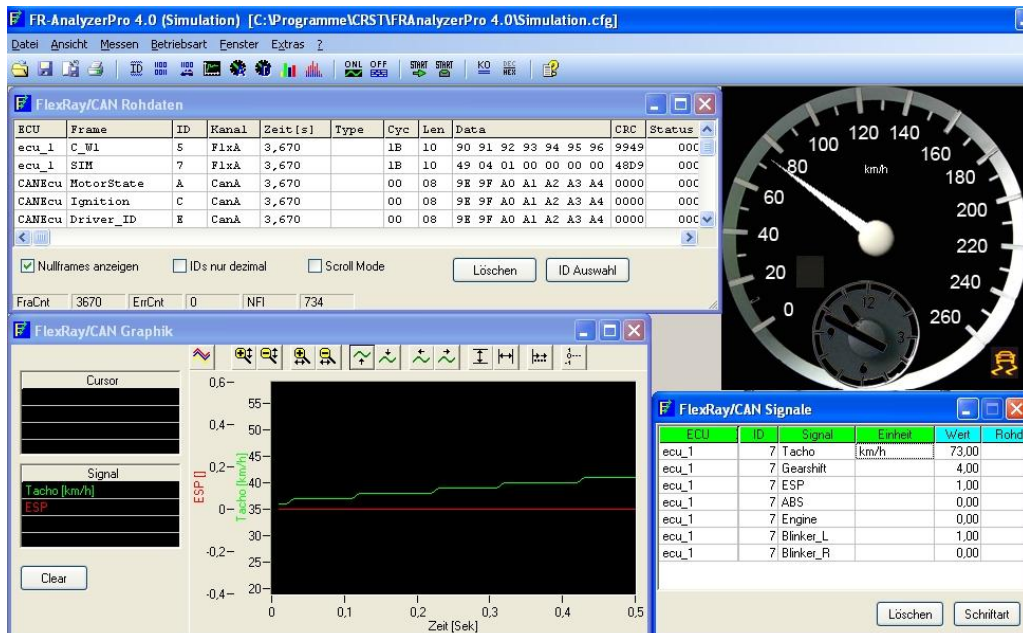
FR-AnalyzerPro 4.0 (Simulation) [C:\Programme\CRST\FRAnalyzerPro 4.0\Simulation.cfg]

Datei Ansicht Messen Betriebsart Fenster Extras ?

FlexRay/CAN Rohdaten

| ECU | Frame | ID | Kanal | Zeit[s] | Type | Cyc | Len | Data | CRC | Status |
|---|---|---|---|---|---|---|---|---|---|---|
| ecu_1 | C_W1 | 5 | FlxA | 3,670 | | 1B | 10 | 90 91 92 93 94 95 96 | 9949 | 00C |
| ecu_1 | SIM | 7 | FlxA | 3,670 | | 1B | 10 | 49 04 01 00 00 00 00 | 48D9 | 00C |
| CANEcu | MotorState | A | CanA | 3,670 | | 00 | 08 | 9E 9F A0 A1 A2 A3 A4 | 0000 | 00C |
| CANEcu | Ignition | C | CanA | 3,670 | | 00 | 08 | 9E 9F A0 A1 A2 A3 A4 | 0000 | 00C |
| CANEcu | Driver_ID | E | CanA | 3,670 | | 00 | 08 | 9E 9F A0 A1 A2 A3 A4 | 0000 | 00C |

Nullframes anzeigen IDs nur dezimal Scroll Mode Löschen ID Auswahl

FraCnt 3670 ErrCnt 0 NFI 734

FlexRay/CAN Graphik

Cursor

Signal
Tacho [km/h]
ESP

Clear

0,6 0,4 0,2 0 -0,2 -0,4
55 50 45 40 35 30 25 20
ESP [] Tacho [km/h]
0 0,1 0,2 0,3 0,4 0,5
Zeit [Sek]

100 120 140 160 80 180 60 200 40 220 20 240 0 260 km/h 12 3

FlexRay/CAN Signale

| ECU | ID | Signal | Einheit | Wert | Rohd |
|---|---|---|---|---|---|
| ecu_1 | 7 | Tacho | km/h | 73,00 | |
| ecu_1 | 7 | Gearshift | | 4,00 | |
| ecu_1 | 7 | ESP | | 1,00 | |
| ecu_1 | 7 | ABS | | 0,00 | |
| ecu_1 | 7 | Engine | | 0,00 | |
| ecu_1 | 7 | Blinker_L | | 1,00 | |
| ecu_1 | 7 | Blinker_R | | 0,00 | |

Löschen Schrittart